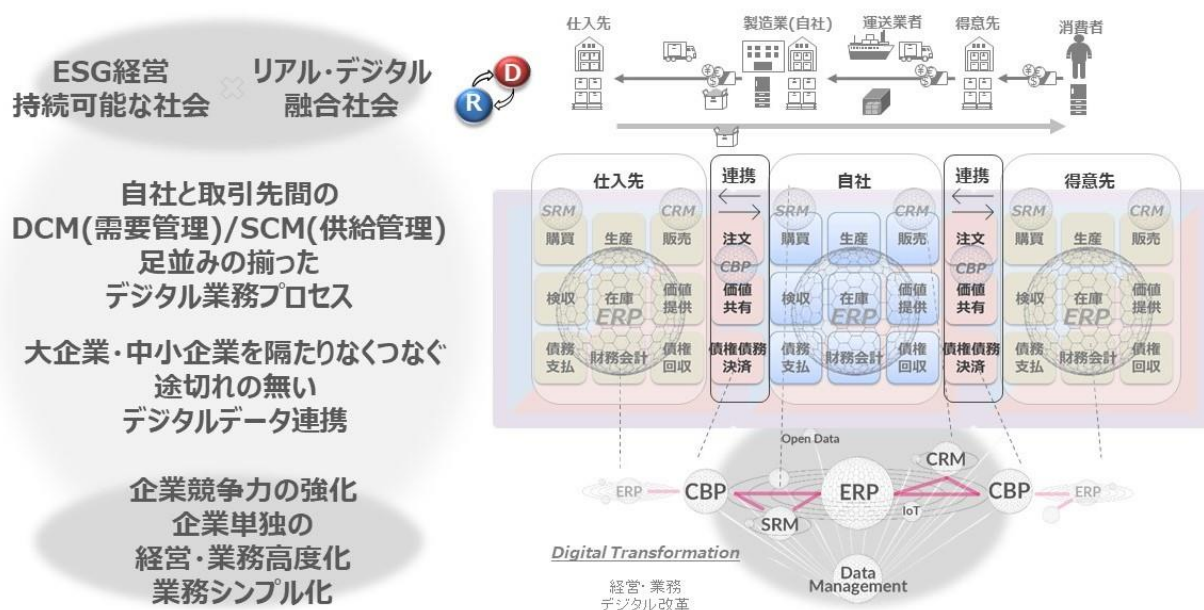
ESG経営
持続可能な社会

リアル・デジタル
融合社会

D
R

自社と取引先間の
DCM(需要管理)/SCM(供給管理)
足並みの揃った
デジタル業務プロセス

大企業・中小企業を隔たりなくつなぐ
途切れの無い
デジタルデータ連携

企業競争力の強化
企業単独の
経営・業務高度化
業務シンプル化

仕入先
製造業(自社)
運送業者
得意先
消費者

| 仕入先 | 連携 | 自社 | 連携 | 得意先 |
|---|---|---|---|---|
| SRM CRM | | SRM CRM | | SRM CRM |
| 購買 生産 販売 | 注文 | 購買 生産 販売 | 注文 | 購買 生産 販売 |
| | CBP | | CBP | |
| 検収 在庫 価値提供 ERP | 価値共有 | 検収 在庫 価値提供 ERP | 価値共有 | 検収 在庫 価値提供 ERP |
| 債務支払 財務会計 債権回収 | 債権債務決済 | 債務支払 財務会計 債権回収 | 債権債務決済 | 債務支払 財務会計 債権回収 |

Open Data
CRM
ERP
CBP
ERP
CBP
ERP
SRM
IoT
Data Management

Digital Transformation

経営・業務
デジタル改革